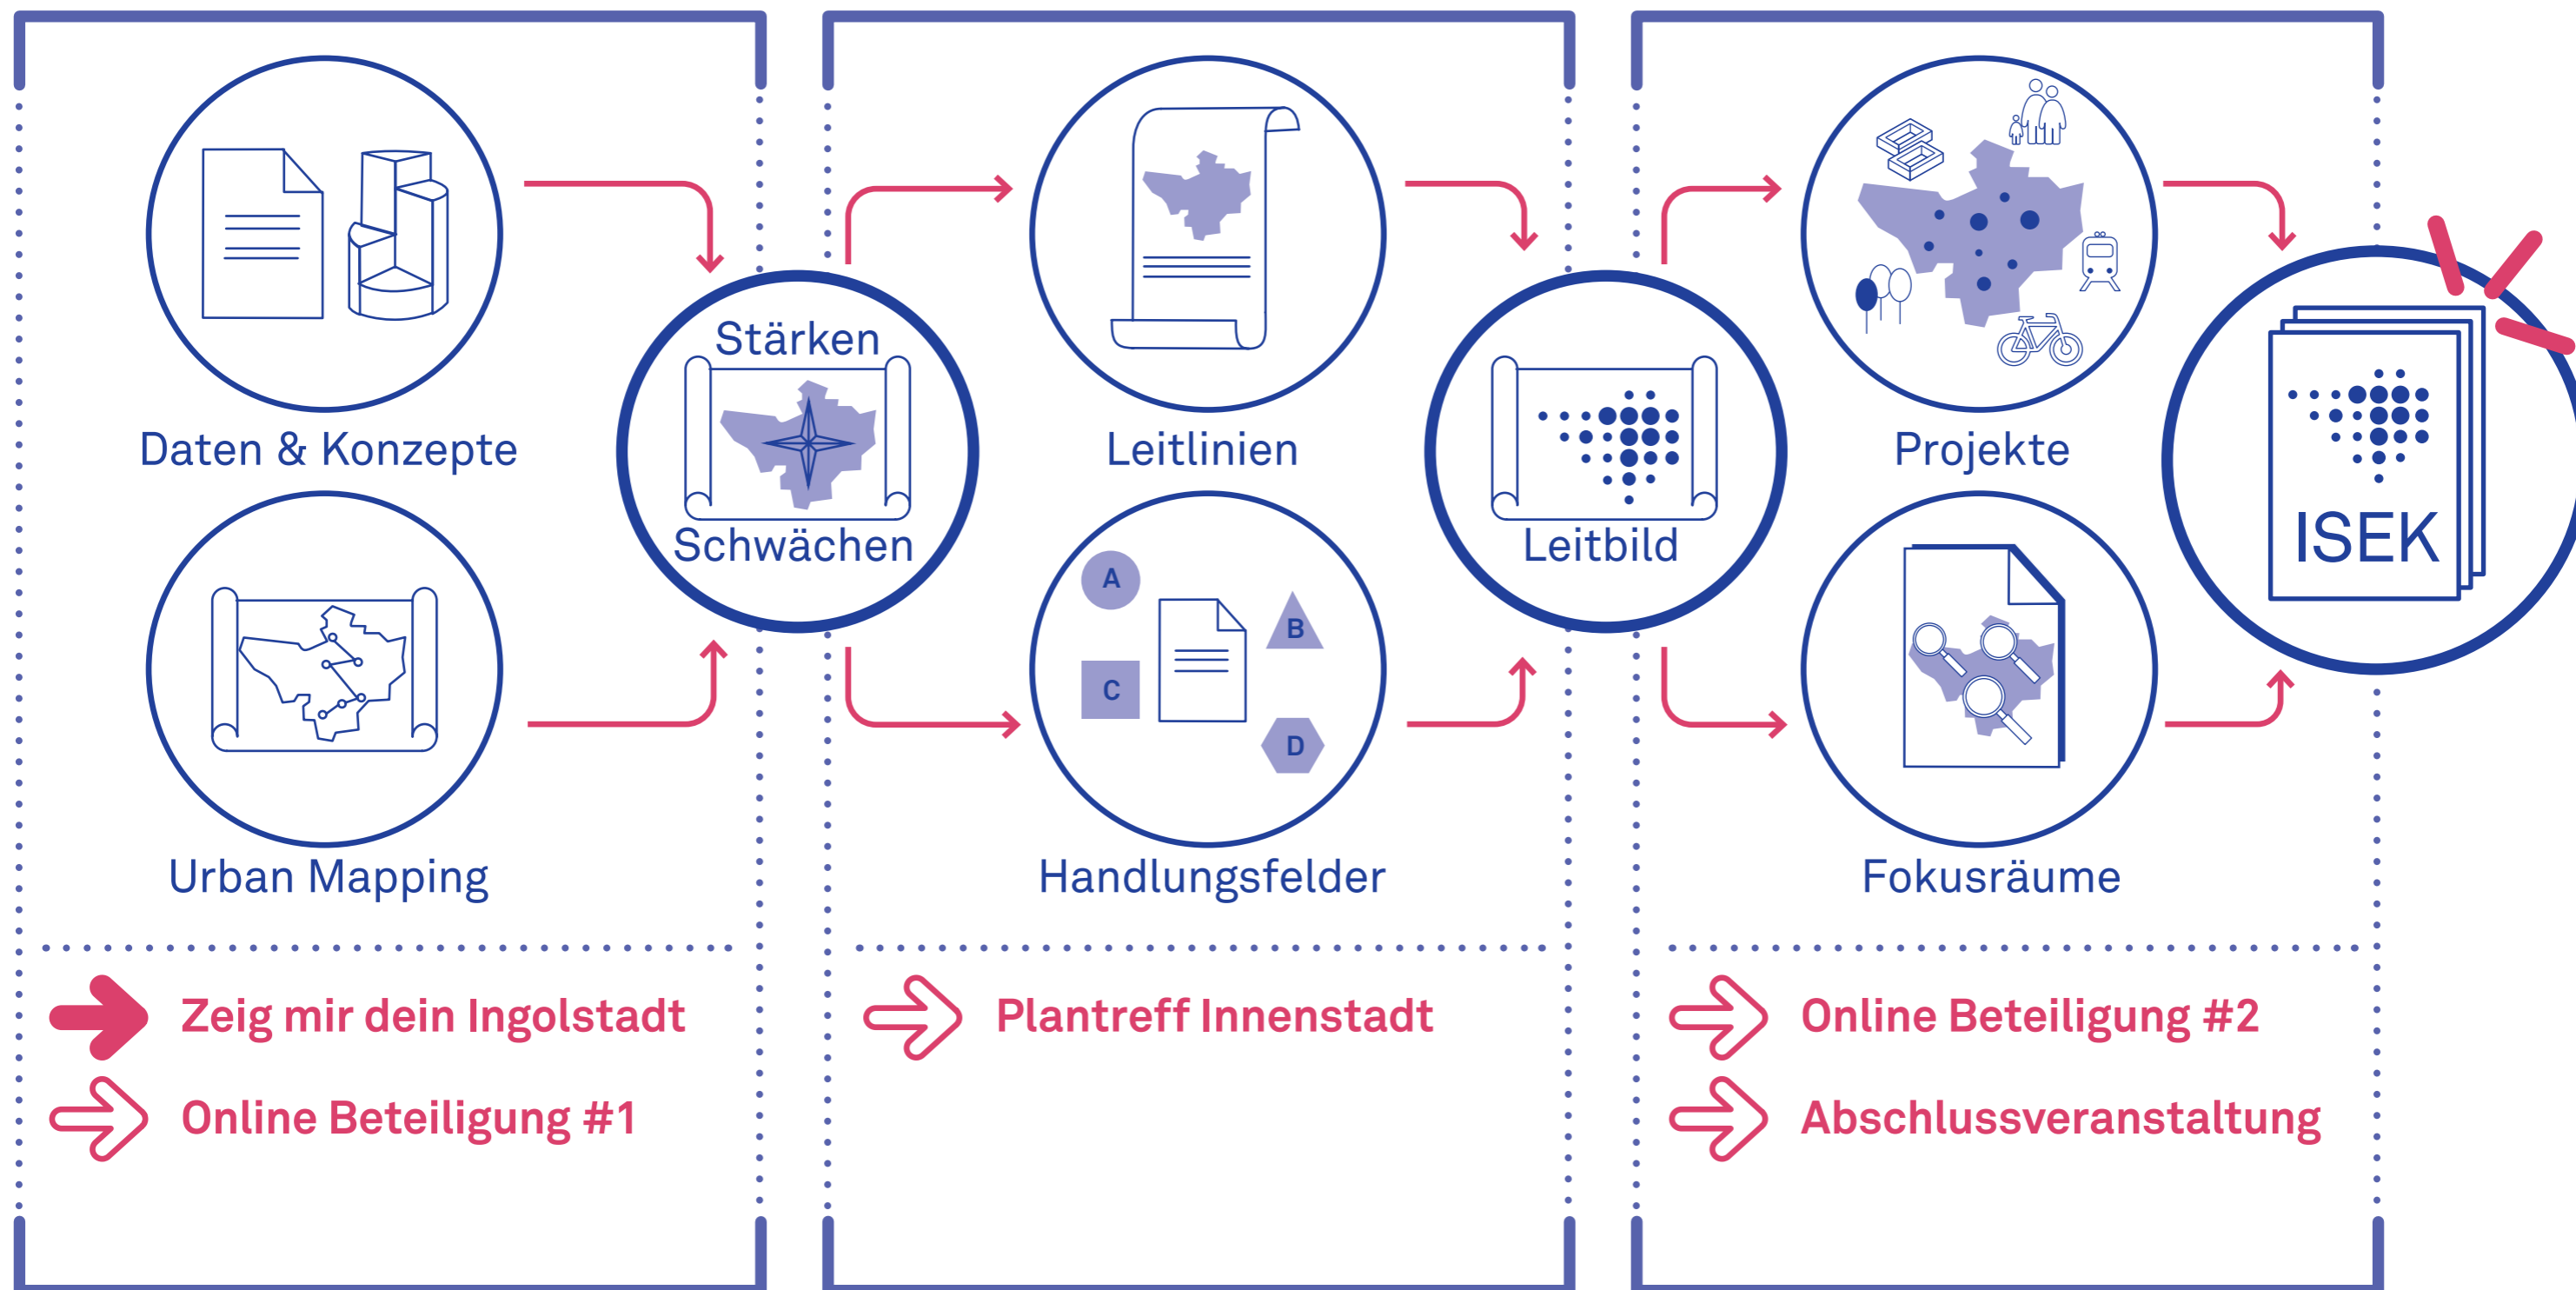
Daten & Konzepte

Urban Mapping

Stärken

Schwächen

Leitlinien

A

B

C

D

Handlungsfelder

Leitbild

Projekte

Fokusräume

ISEK

Zeig mir dein Ingolstadt

Online Beteiligung #1

Plantreff Innenstadt

Online Beteiligung #2

Abschlussveranstaltung